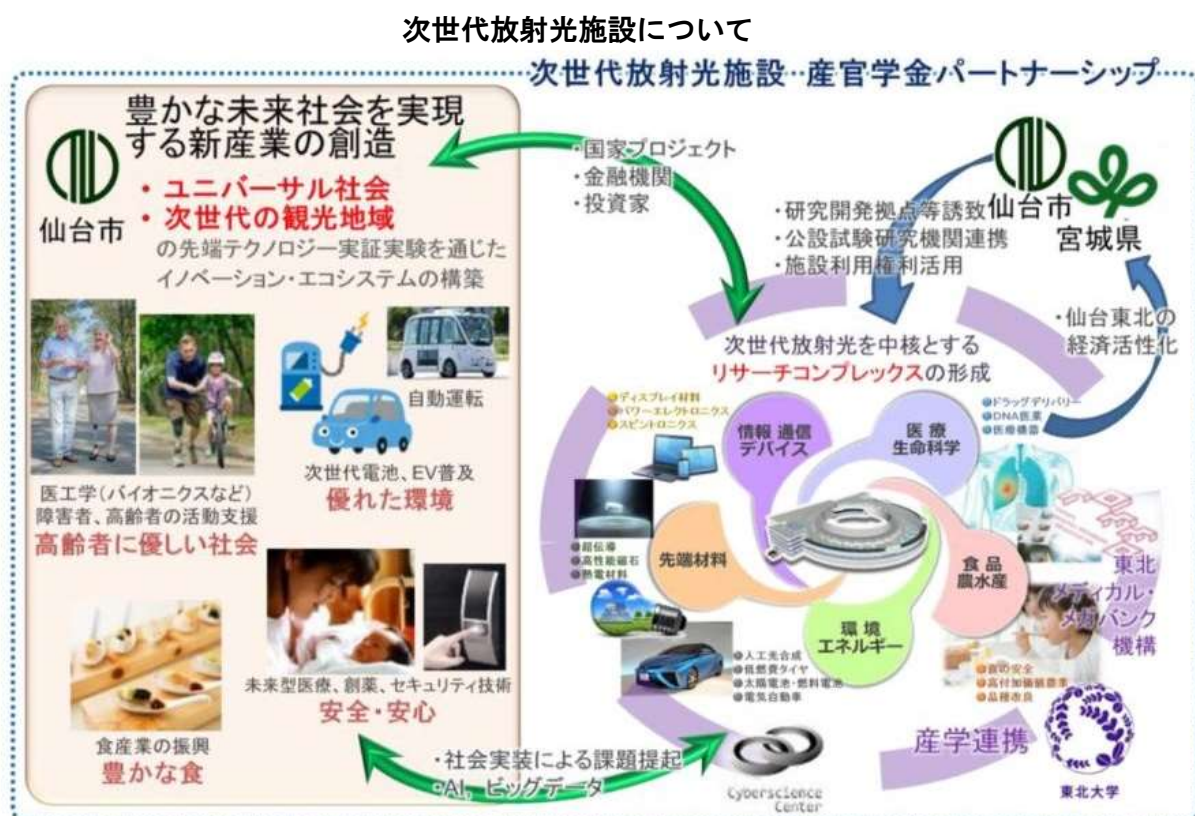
次世代放射光施設について

次世代放射光施設‥産官学金パートナーシップ

豊かな未来社会を実現する新産業の創造

仙台市

・ユニバーサル社会
・次世代の観光地域
の先端テクノロジー実証実験を通じたイノベーション・エコシステムの構築

自動運転

次世代電池、EV普及
優れた環境

医工学(バイオニクスなど)
障害者、高齢者の活動支援
高齢者に優しい社会

未来型医療、創薬、セキュリティ技術
安全・安心

食産業の振興
豊かな食

・国家プロジェクト
・金融機関
・投資家

・研究開発拠点等誘致
・公設試験研究機関連携
・施設利用権利活用

仙台市
宮城県

・仙台東北の経済活性化

次世代放射光を中核とする
リサーチコンプレックスの形成

●ディスプレイ材料
●パワーエレクトロニクス
●スピントロニクス

情報 通信
デバイス

医 療
生命科学

●ドラッグデリバリー
●DNA医薬
●医療機器

●超伝導
●高性能磁石
●熱電材料

先端材料

食 品
農水産

東北メディカル・メガバンク機構

●人工光合成
●低燃費タイヤ
●太陽電池・燃料電池
●電気自動車

環 境
エネルギー

●食の安全
●高付加価値農産
●品種改良

産学連携

東北大学

・社会実装による課題提起
・AI、ビッグデータ

Cyberscience Center